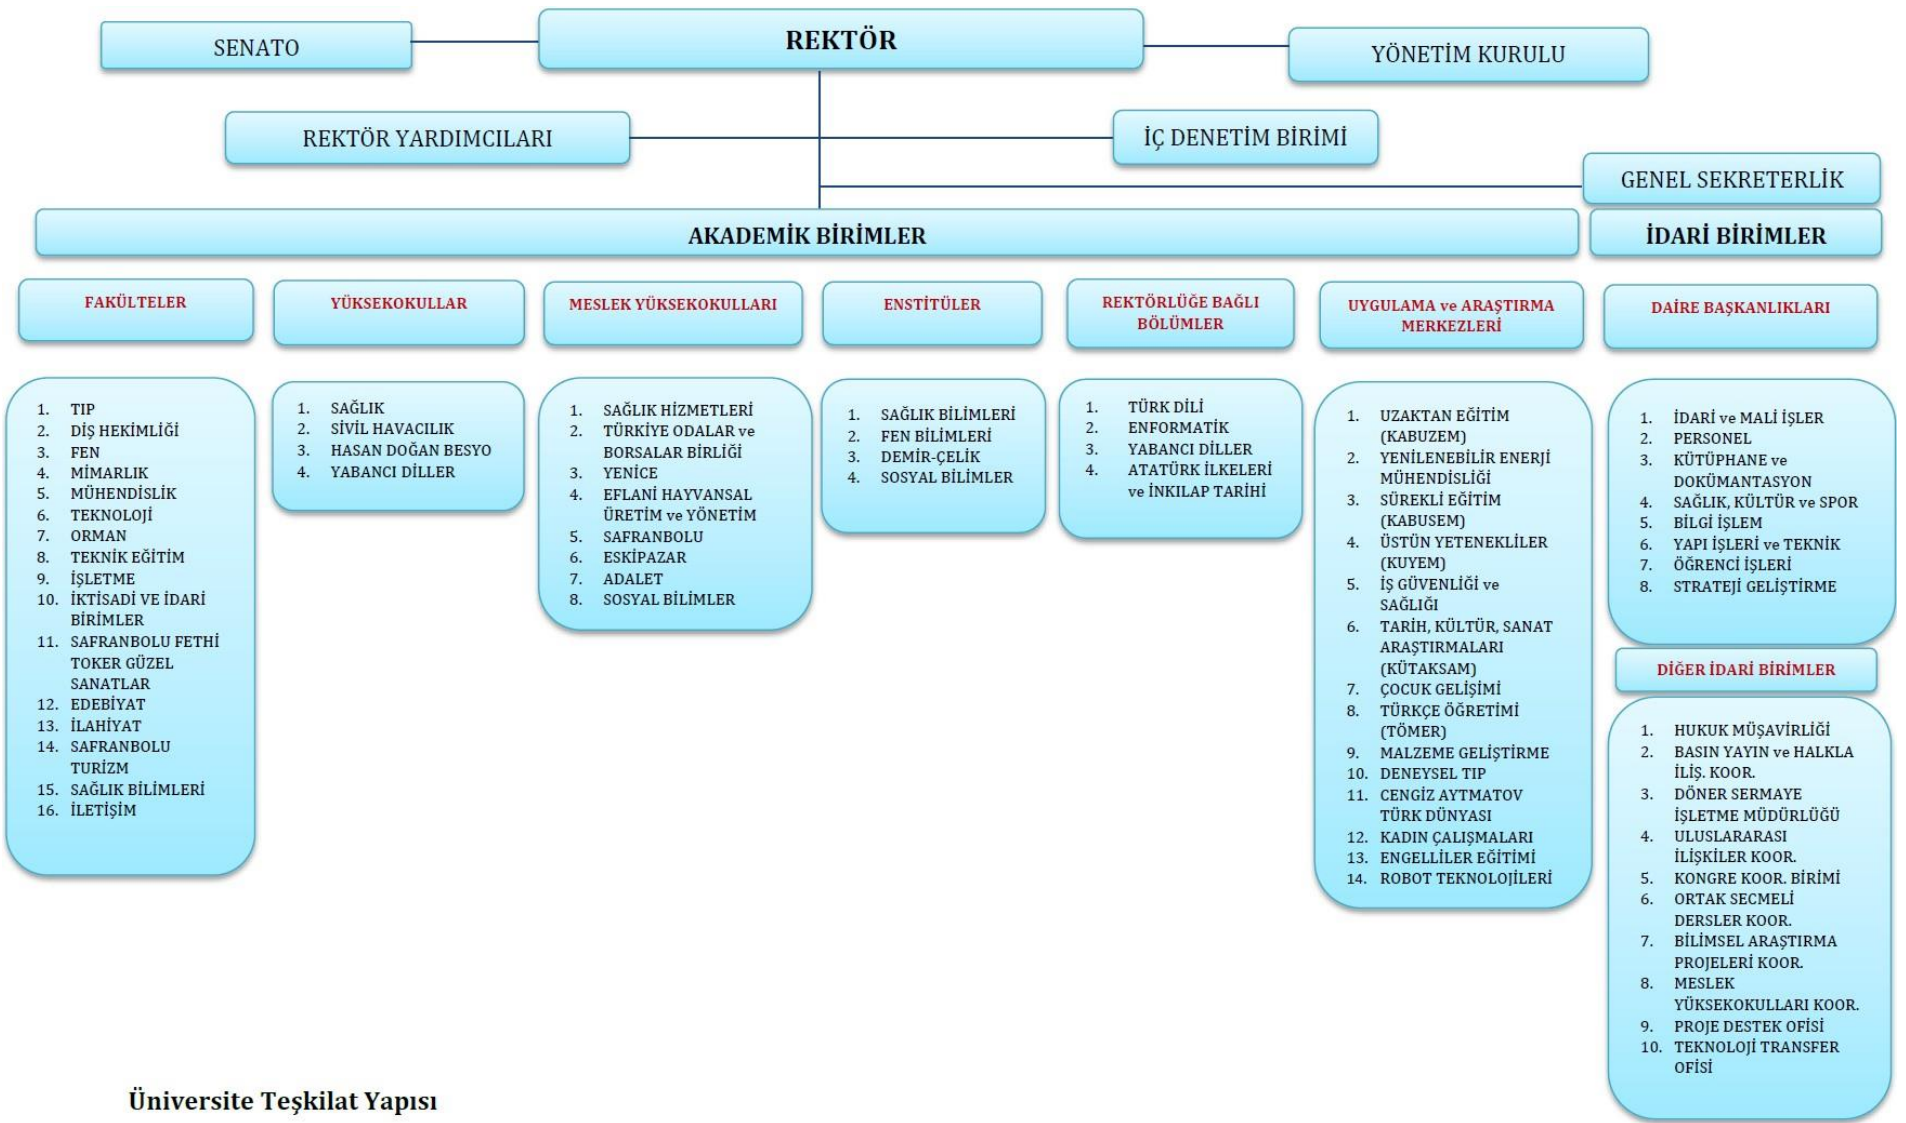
SENATO

REKTÖR

YÖNETİM KURULU

REKTÖR YARDIMCILARI

İÇ DENETİM BİRİMİ

GENEL SEKRETERLİK

AKADEMİK BİRİMLER

İDARİ BİRİMLER

FAKÜLTELER

1. TIP
2. DİŞ HEKİMLİĞİ
3. FEN
4. MİMARLIK
5. MÜHENDİSLİK
6. TEKNOLOJİ
7. ORMAN
8. TEKNİK EĞİTİM
9. İŞLETME
10. İKTİSADİ VE İDARİ BİRİMLER
11. SAFRANBOLU FETHİ TOKER GÜZEL SANATLAR
12. EDEBİYAT
13. İLAHİYAT
14. SAFRANBOLU TURİZM
15. SAĞLIK BİLİMLERİ
16. İLETİŞİM

YÜKSEKOKULLAR

1. SAĞLIK
2. SİVİL HAVACILIK
3. HASAN DOĞAN BESYO
4. YABANCI DİLLER

MESLEK YÜKSEKOKULLARI

1. SAĞLIK HİZMETLERİ
2. TÜRKİYE ODALAR ve BORSALAR BİRLİĞİ
3. YENİCE
4. EFLANİ HAYVANSAL ÜRETİM ve YÖNETİM
5. SAFRANBOLU
6. ESKİPAZAR
7. ADALET
8. SOSYAL BİLİMLER

ENSTİTÜLER

1. SAĞLIK BİLİMLERİ
2. FEN BİLİMLERİ
3. DEMİR-ÇELİK
4. SOSYAL BİLİMLER

REKTÖRLÜĞE BAĞLI BÖLÜMLER

1. TÜRK DİLİ
2. ENFORMATİK
3. YABANCI DİLLER
4. ATATÜRK İLKELERİ ve İNKILAP TARİHİ

UYGULAMA ve ARAŞTIRMA MERKEZLERİ

1. UZAKTAN EĞİTİM (KABUZEM)
2. YENİLENEBİLİR ENERJİ MÜHENDİSLİĞİ
3. SÜREKLİ EĞİTİM (KABUSEM)
4. ÜSTÜN YETENEKLİLER (KUYEM)
5. İŞ GÜVENLİĞİ ve SAĞLIĞI
6. TARİH, KÜLTÜR, SANAT ARAŞTIRMALARI (KÜTAKSAM)
7. ÇOCUK GELİŞİMİ
8. TÜRKÇE ÖĞRETİMİ (TÖMER)
9. MALZEME GELİŞTİRME
10. DENEYSEL TIP
11. CENGİZ AYTMATOV TÜRK DÜNYASI
12. KADIN ÇALIŞMALARI
13. ENGELLİLER EĞİTİMİ
14. ROBOT TEKNOLOJİLERİ

DAİRE BAŞKANLIKLARI

1. İDARİ ve MALİ İŞLER
2. PERSONEL
3. KÜTÜPHANE ve DOKÜMANTASYON
4. SAĞLIK, KÜLTÜR ve SPOR
5. BİLGİ İŞLEM
6. YAPI İŞLERİ ve TEKNİK
7. ÖĞRENCİ İŞLERİ
8. STRATEJİ GELİŞTİRME

DİĞER İDARİ BİRİMLER

1. HUKUK MÜŞAVİRLİĞİ
2. BASIN YAYIN ve HALKLA İLİŞ. KOOR.
3. DÖNER SERMAYE İŞLETME MÜDÜRLÜĞÜ
4. ULUSLARARASI İLİŞKİLER KOOR.
5. KONGRE KOOR. BİRİMİ
6. ORTAK SECMELİ DERSLER KOOR.
7. BİLİMSEL ARAŞTIRMA PROJELERİ KOOR.
8. MESLEK YÜKSEKOKULLARI KOOR.
9. PROJE DESTEK OFİSİ
10. TEKNOLOJİ TRANSFER OFİSİ

Üniversite Teşkilat Yapısı